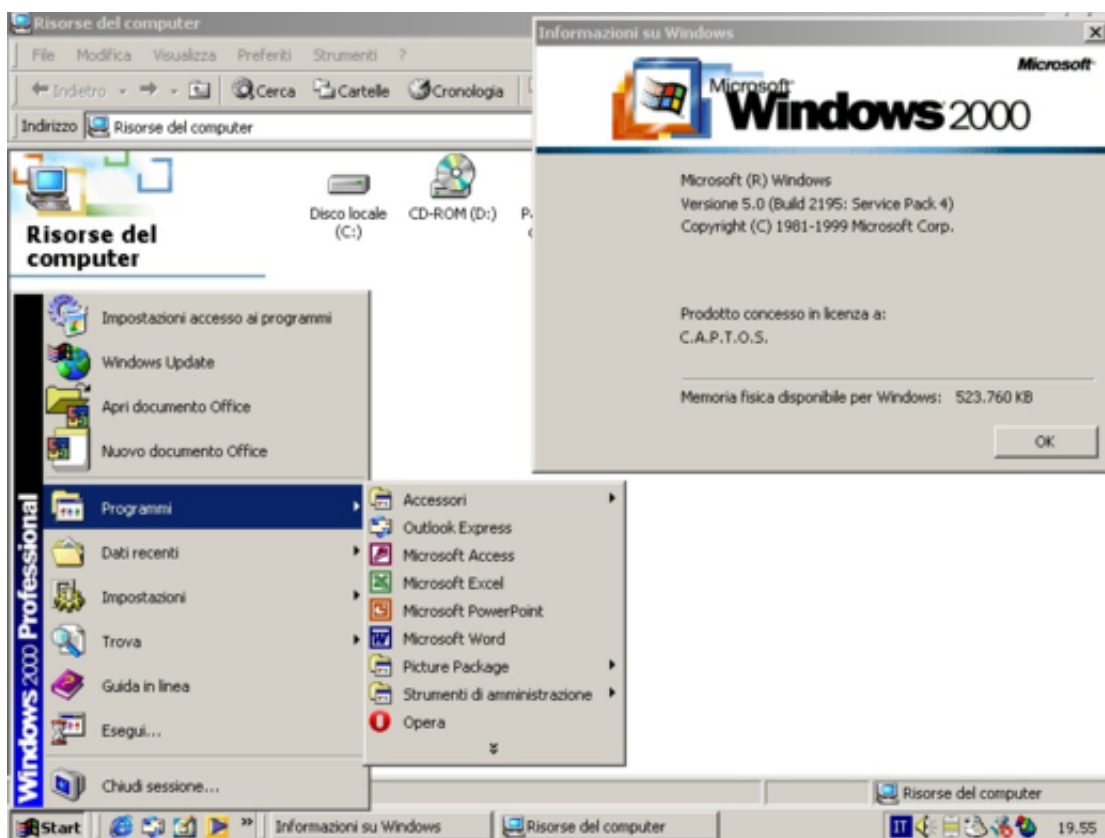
Risorse del computer

File Modifica Visualizza Preferiti Strumenti ?

Indietro Cerca Cartelle Cronologia

Indirizzo Risorse del computer

Risorse del computer

Disco locale (C:)

CD-ROM (D:)

Informazioni su Windows

Microsoft

Microsoft Windows 2000

Microsoft (R) Windows
Versione 5.0 (Build 2195: Service Pack 4)
Copyright (C) 1981-1999 Microsoft Corp.

Prodotto concesso in licenza a:
C.A.P.T.O.S.

Memoria fisica disponibile per Windows: 523.760 KB

OK

Windows 2000 Professional

Impostazioni accesso ai programmi

Windows Update

Apri documento Office

Nuovo documento Office

Programmi

Dati recenti

Impostazioni

Trova

Guida in linea

Esegui...

Chiudi sessione...

Accessori

Outlook Express

Microsoft Access

Microsoft Excel

Microsoft PowerPoint

Microsoft Word

Picture Package

Strumenti di amministrazione

Opera

Risorse del computer

Start

Informazioni su Windows

Risorse del computer

IT

19.55